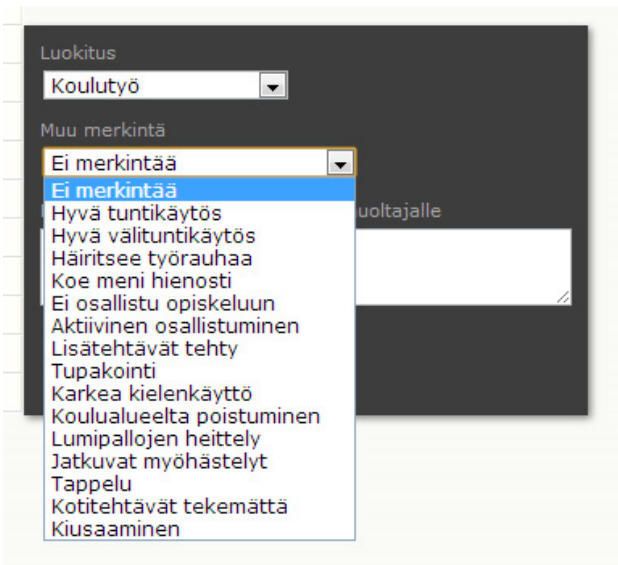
Luokitus

Koulutyö

Muu merkintä

Ei merkintää

Ei merkintää
Hyvä tuntikäytös
Hyvä välituntikäytös
Häiritsee työrauhaa
Koe meni hienosti
Ei osallistu opiskeluun
Aktiivinen osallistuminen
Lisätehtävät tehty
Tupakointi
Karkea kielenkäyttö
Koulualueelta poistuminen
Lumipallojen heittely
Jatkuvat myöhästelyt
Tappelu
Kotitehtävät tekemättä
Kiusaaminen

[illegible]uoltajalle